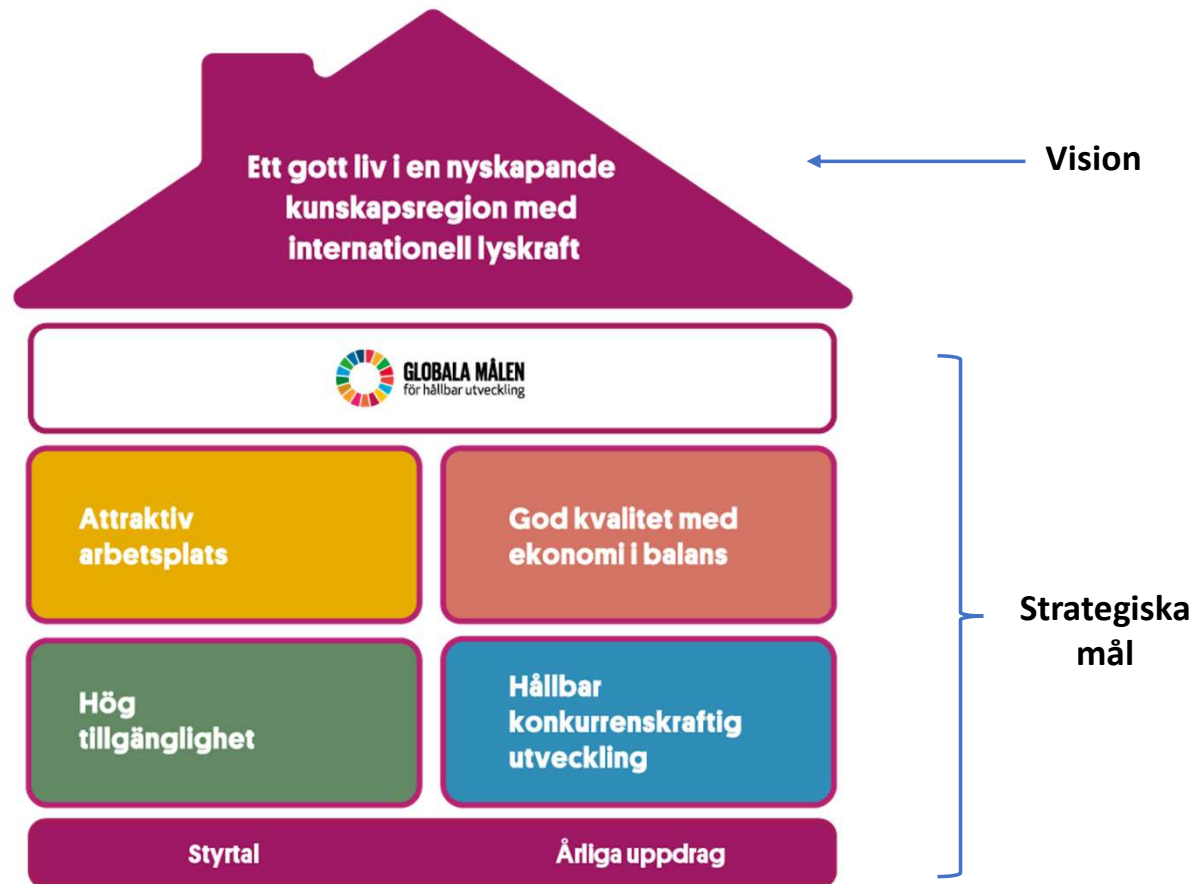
Ett gott liv i en nyskapande kunskapsregion med internationell lyskraft

Vision

GLOBALA MÅLEN
för hållbar utveckling

Attraktiv arbetsplats

God kvalitet med ekonomi i balans

Hög tillgänglighet

Hållbar konkurrenskraftig utveckling

Strategiska mål

Styrtal

Årliga uppdrag